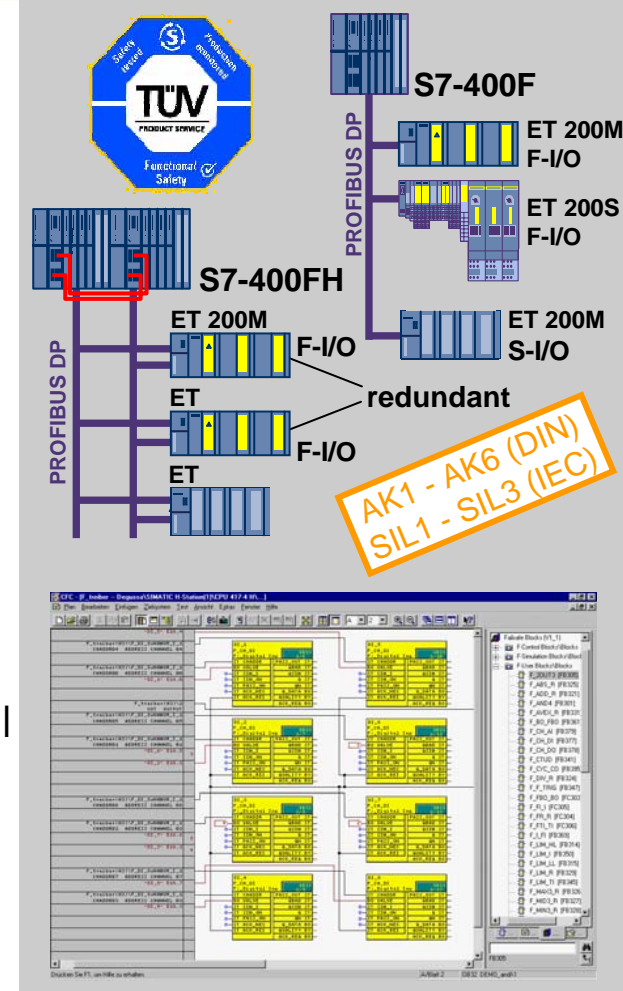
Safety tested
Production monitored
TÜV
PRODUCT SERVICE
Functional Safety

S7-400F
PROFIBUS DP
ET 200M
F-I/O
ET 200S
F-I/O
ET 200M
S-I/O

S7-400FH
PROFIBUS DP
ET 200M
F-I/O
ET
F-I/O
redundant
ET

AK1 - AK6 (DIN)
SIL1 - SIL3 (IEC)

CFC - [F_kmber - Degussa\SIMATIC H-Station(1)\CPU 417-4 H\...]
Plan Bearbeiten Einfügen Zielsystem Test Ansicht Extras Fenster Hilfe
Failsafe Blocks (V1_1)
F Control Blocks\Blocks
F Simulation Blocks\Blocks
F User Blocks\Blocks
F_2OUT3 [FB300]
F_ABS_R [FB325]
F_ADD_R [FB321]
F_AND4 [FB301]
F_AVEX_R [FB331]
F_BO_FBO [FB367]
F_CH_AI [FB378]
F_CH_DI [FB377]
F_CH_DO [FB379]
F_CTUD [FB341]
F_CYC_CO [FB395]
F_DIV_R [FB324]
F_F_TRIG [FB347]
F_FBO_BO [FC302]
F_FI_I [FC305]
F_FR_R [FC304]
F_FTI_TI [FC306]
F_I_FI [FC303]
F_LIM_HL [FB314]
F_LIM_I [FB350]
F_LIM_LL [FB315]
F_LIM_R [FB329]
F_LIM_TI [FB345]
F_MAXO_R [FB326]
F_MIDO_R [FB327]
F_MINO_R [FB328]
Drücken Sie F1, um Hilfe zu erhalten.
A/Blatt 2
DEMO_andt1